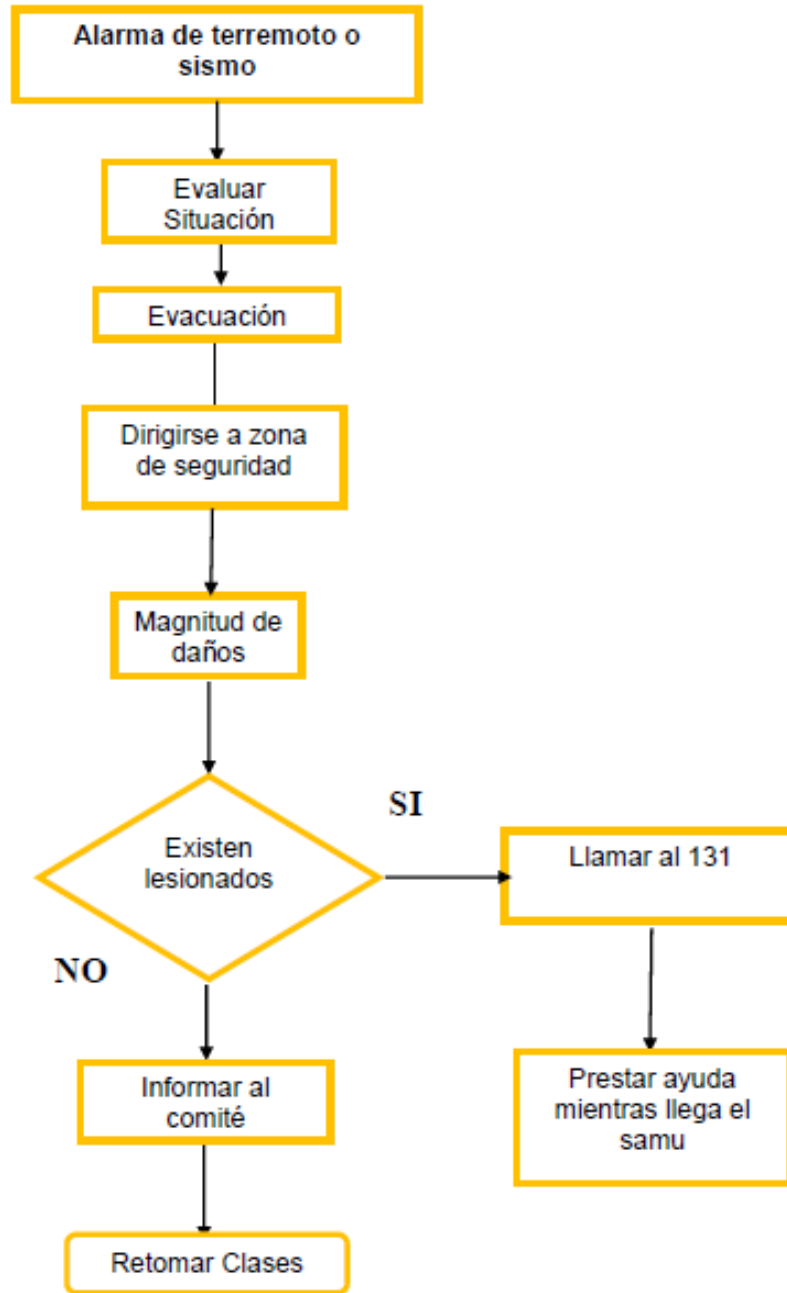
Alarma de terremoto o sismo

Evaluar Situación

Evacuación

Dirigirse a zona de seguridad

Magnitud de daños

Existen lesionados

SI

Llamar al 131

Prestar ayuda mientras llega el samu

NO

Informar al comité

Retomar Clases